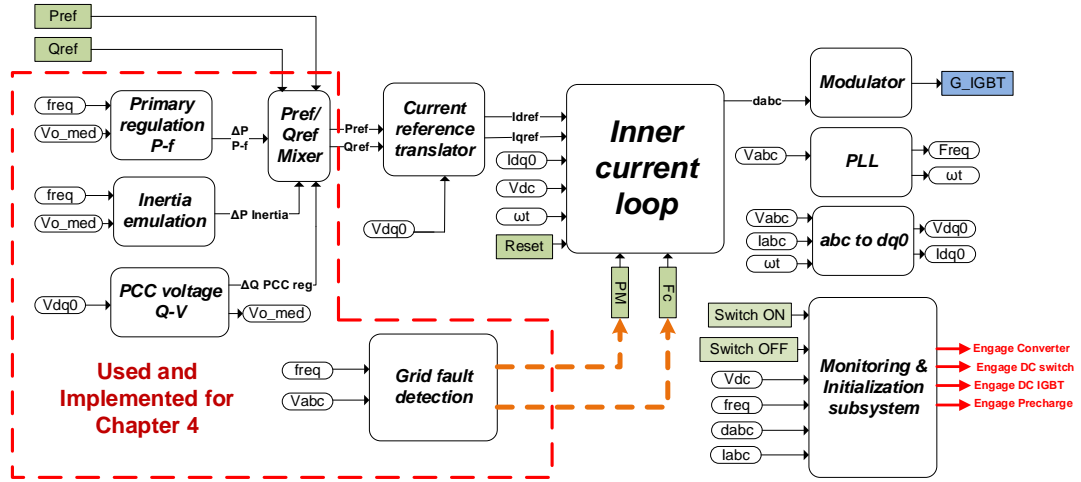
Pref
Qref
freq
Vo_med
Primary regulation P-f
ΔP P-f
Pref/ Qref Mixer
Pref
Qref
Current reference translator
Idref
Iqref
Inner current loop
dabc
Modulator
G_IGBT
freq
Vo_med
Inertia emulation
ΔP Inertia
Vdq0
Idq0
Vdc
ωt
Reset
Vabc
PLL
Freq
ωt
Vabc
Iabc
ωt
abc to dq0
Vdq0
Idq0
Vdq0
PCC voltage Q-V
ΔQ PCC reg
Vo_med
PM
Fc
Switch ON
Switch OFF
Vdc
freq
dabc
Iabc
Monitoring & Initialization subsystem
Engage Converter
Engage DC switch
Engage DC IGBT
Engage Precharge
freq
Vabc
Grid fault detection
Used and Implemented for Chapter 4